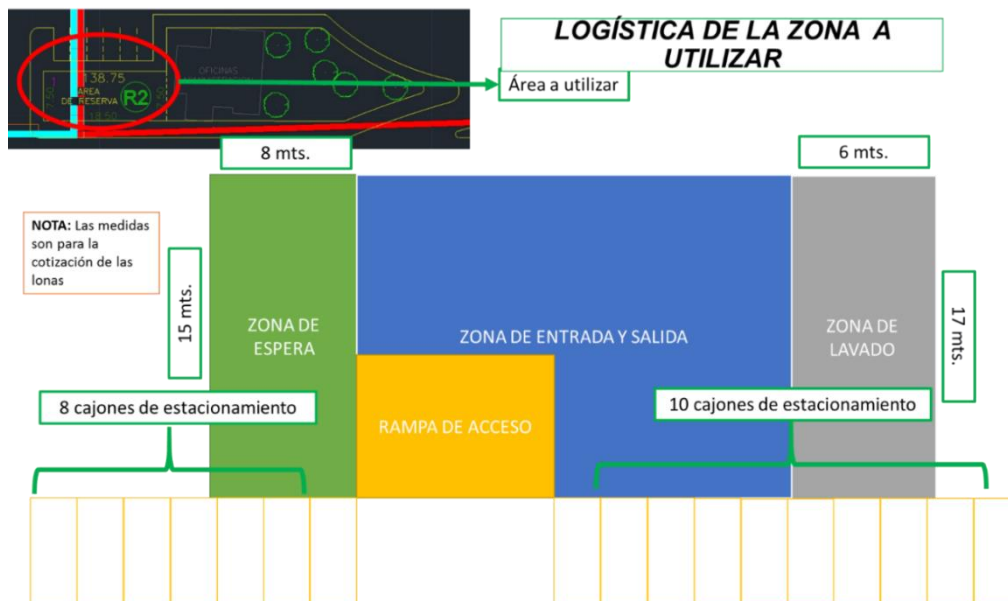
LOGÍSTICA DE LA ZONA A UTILIZAR

38.75
AREA DE RESERVA R2
OFICINAS

Área a utilizar

8 mts.

6 mts.

NOTA: Las medidas son para la cotización de las lonas

15 mts.

ZONA DE ESPERA

ZONA DE ENTRADA Y SALIDA

ZONA DE LAVADO

17 mts.

8 cajones de estacionamiento

RAMPA DE ACCESO

10 cajones de estacionamiento